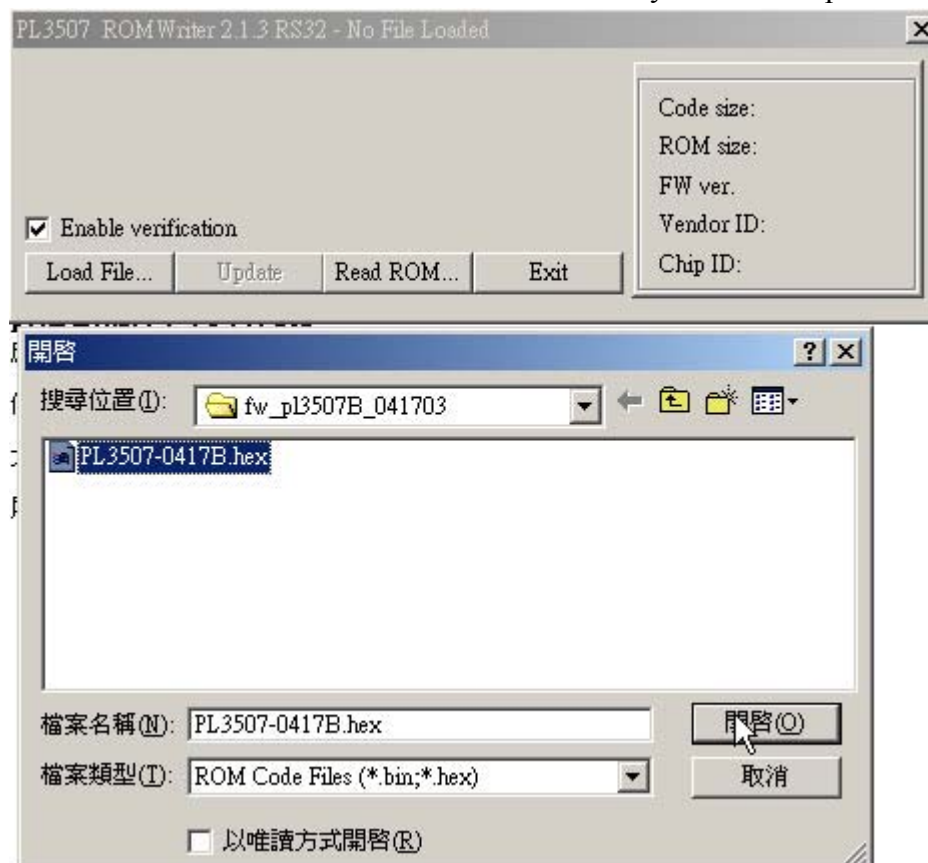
PL3507 ROM Writer 2.1.3 RS32 - No File Loaded

Code size:
ROM size:
FW ver.
Vendor ID:
Chip ID:

Enable verification

Load File... | Update | Read ROM... | Exit

開啓

搜尋位置(I): fw_pl3507B_041703

PL3507-0417B.hex

檔案名稱(N): PL3507-0417B.hex

開啓(O)

檔案類型(T): ROM Code Files (*.bin;*.hex)

取消

以唯讀方式開啓(R)